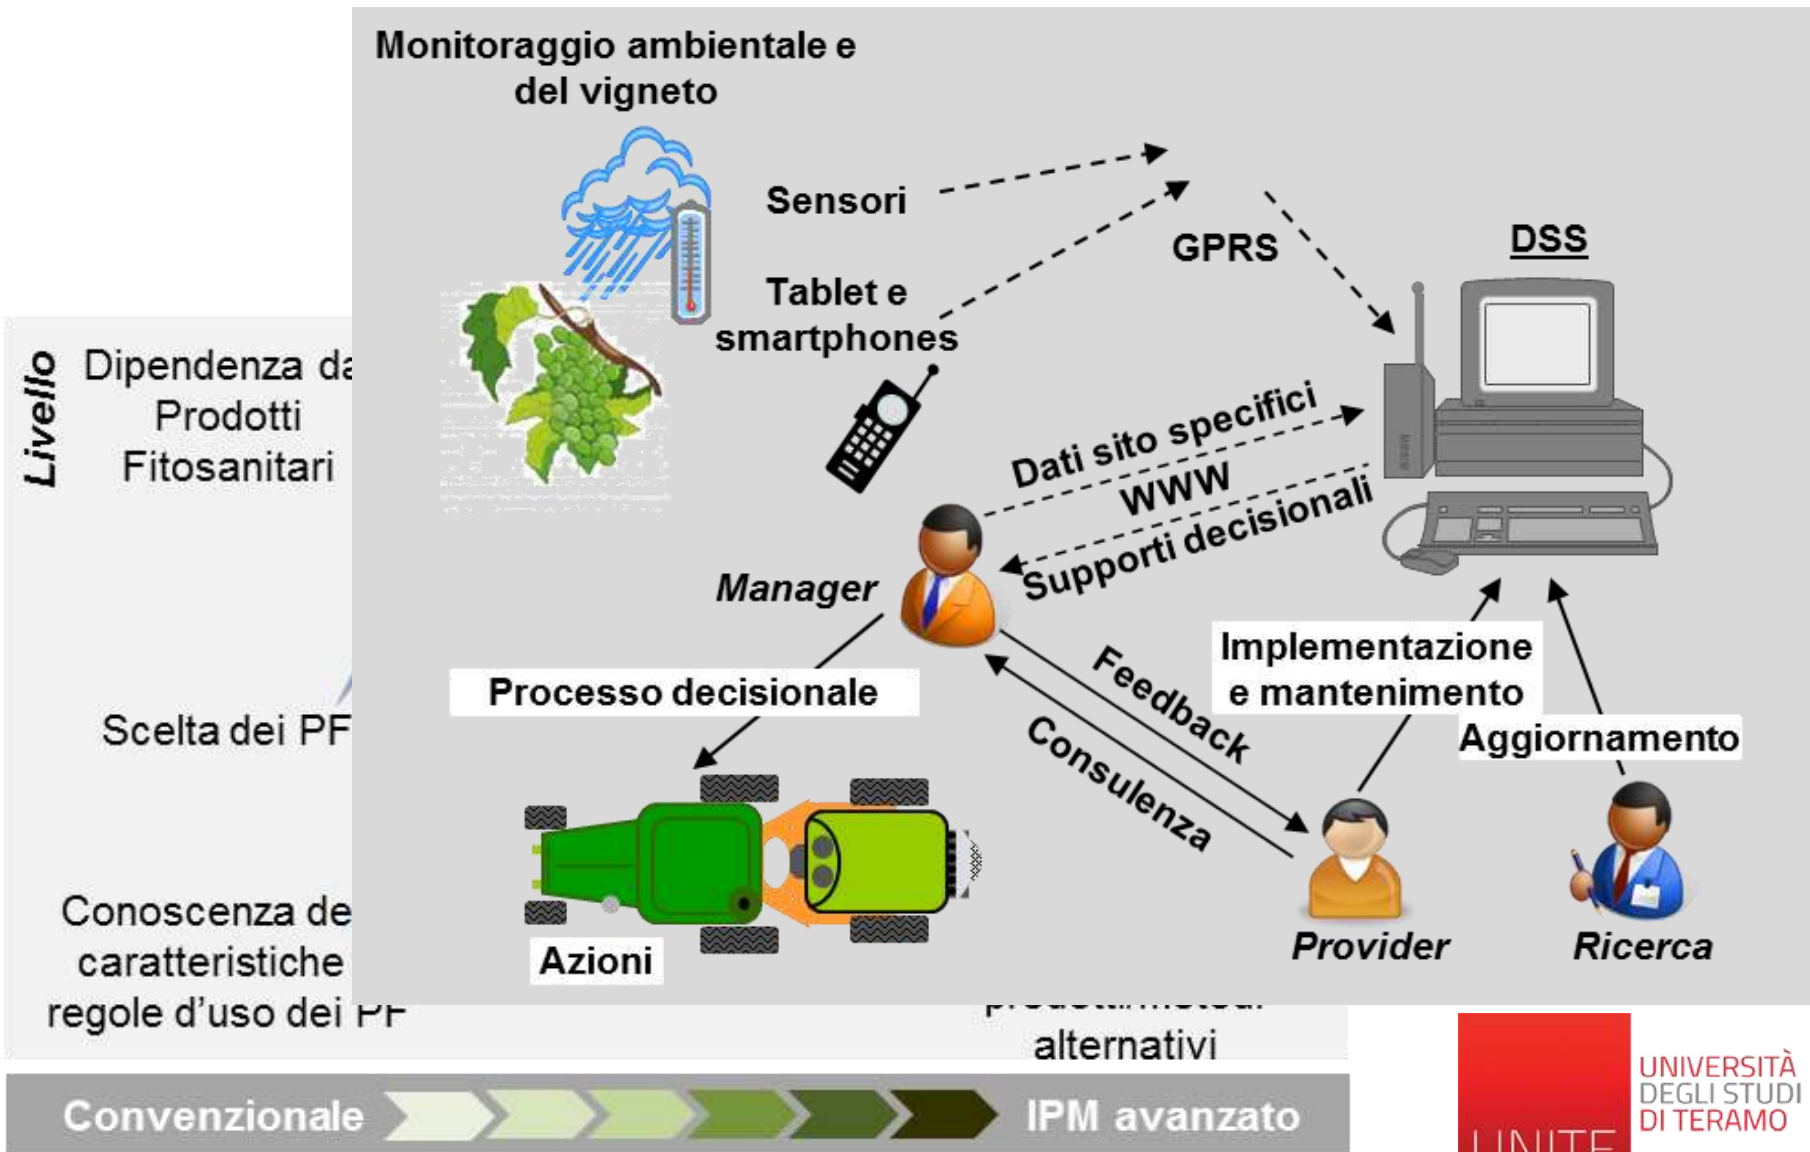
Monitoraggio ambientale e del vigneto

Sensori

Tablet e smartphones

GPRS

DSS

Dati sito specifici

WWW

Supporti decisionali

Manager

Processo decisionale

Feedback

Consulenza

Implementazione e mantenimento

Aggiornamento

Azioni

Provider

Ricerca

Livello

Dipendenza da Prodotti Fitosanitari

Scelta dei PF

Conoscenza de caratteristiche regole d'uso dei PF

alternativi

Convenzionale

IPM avanzato

UNIVERSITÀ DEGLI STUDI DI TERAMO

UNITE